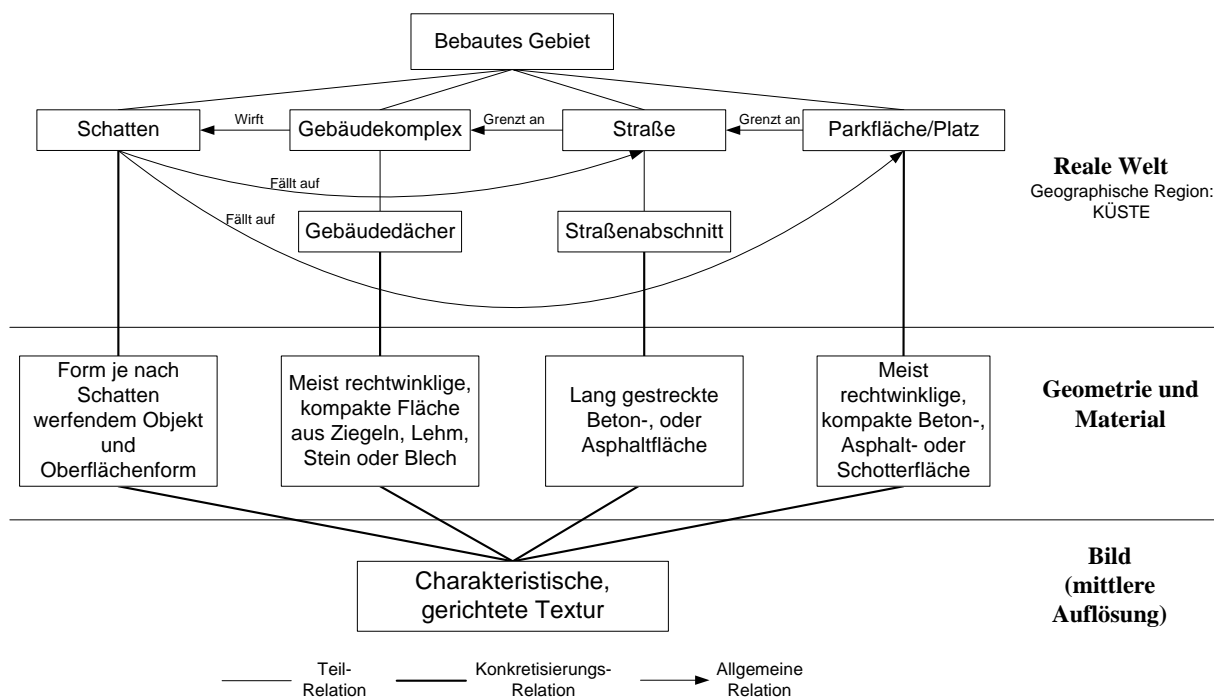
Bebautes Gebiet

Schatten
Wirft
Gebäudekomplex
Grenzt an
Straße
Grenzt an
Parkfläche/Platz

Fällt auf
Fällt auf

Gebäudedächer
Straßenabschnitt

Reale Welt
Geographische Region: KÜSTE

Form je nach Schatten werfendem Objekt und Oberflächenform

Meist rechtwinklige, kompakte Fläche aus Ziegeln, Lehm, Stein oder Blech

Lang gestreckte Beton-, oder Asphaltfläche

Meist rechtwinklige, kompakte Beton-, Asphalt- oder Schotterfläche

Geometrie und Material

Charakteristische, gerichtete Textur

Bild (mittlere Auflösung)

Teil-Relation
Konkretisierungs-Relation
Allgemeine Relation